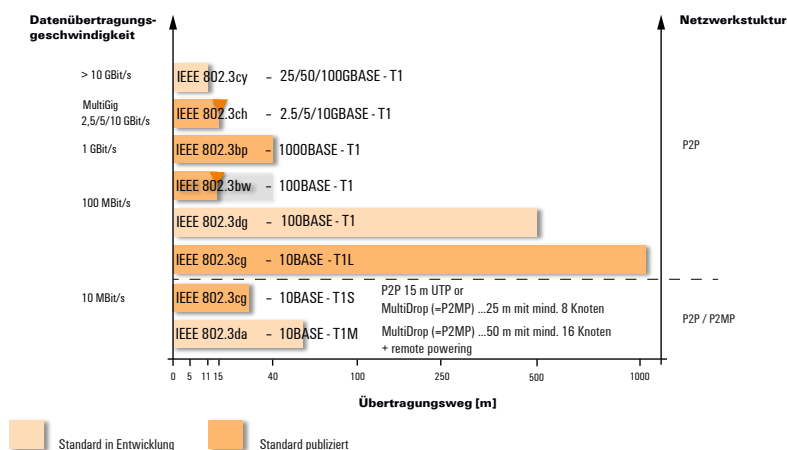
Datenübertragungsgeschwindigkeit

Netzwerkstuktur

> 10 GBit/s

IEEE 802.3cy – 25/50/100GBASE - T1

MultiGig 2,5/5/10 GBit/s

IEEE 802.3ch – 2.5/5/10GBASE - T1

1 GBit/s

IEEE 802.3bp – 1000BASE - T1

P2P

100 MBit/s

IEEE 802.3bw – 100BASE - T1

IEEE 802.3dg – 100BASE - T1

IEEE 802.3cg – 10BASE - T1L

10 MBit/s

IEEE 802.3cg – 10BASE - T1S

P2P 15 m UTP or
MultiDrop (=P2MP) ...25 m mit mind. 8 Knoten

P2P / P2MP

IEEE 802.3da – 10BASE - T1M

MultiDrop (=P2MP) ...50 m mit mind. 16 Knoten
+ remote powering

0 5 11 15 40 100 250 500 1000

Übertragungsweg [m]

Standard in Entwicklung

Standard publiziert